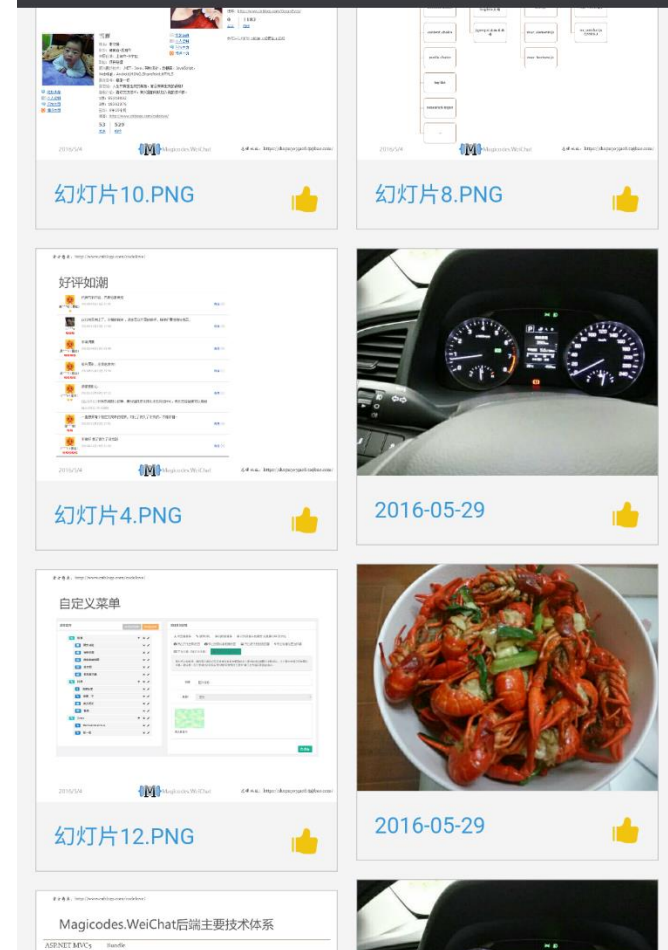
2016/5/4
Magicodes.WeiChat

幻灯片10.PNG

2016/5/4
Magicodes.WeiChat

幻灯片8.PNG

好评如潮

2016/5/4
Magicodes.WeiChat

幻灯片4.PNG

2016-05-29

自定义菜单

2016/5/4
Magicodes.WeiChat

幻灯片12.PNG

2016-05-29

Magicodes.WeiChat后端主要技术体系

ASP.NET MVC5